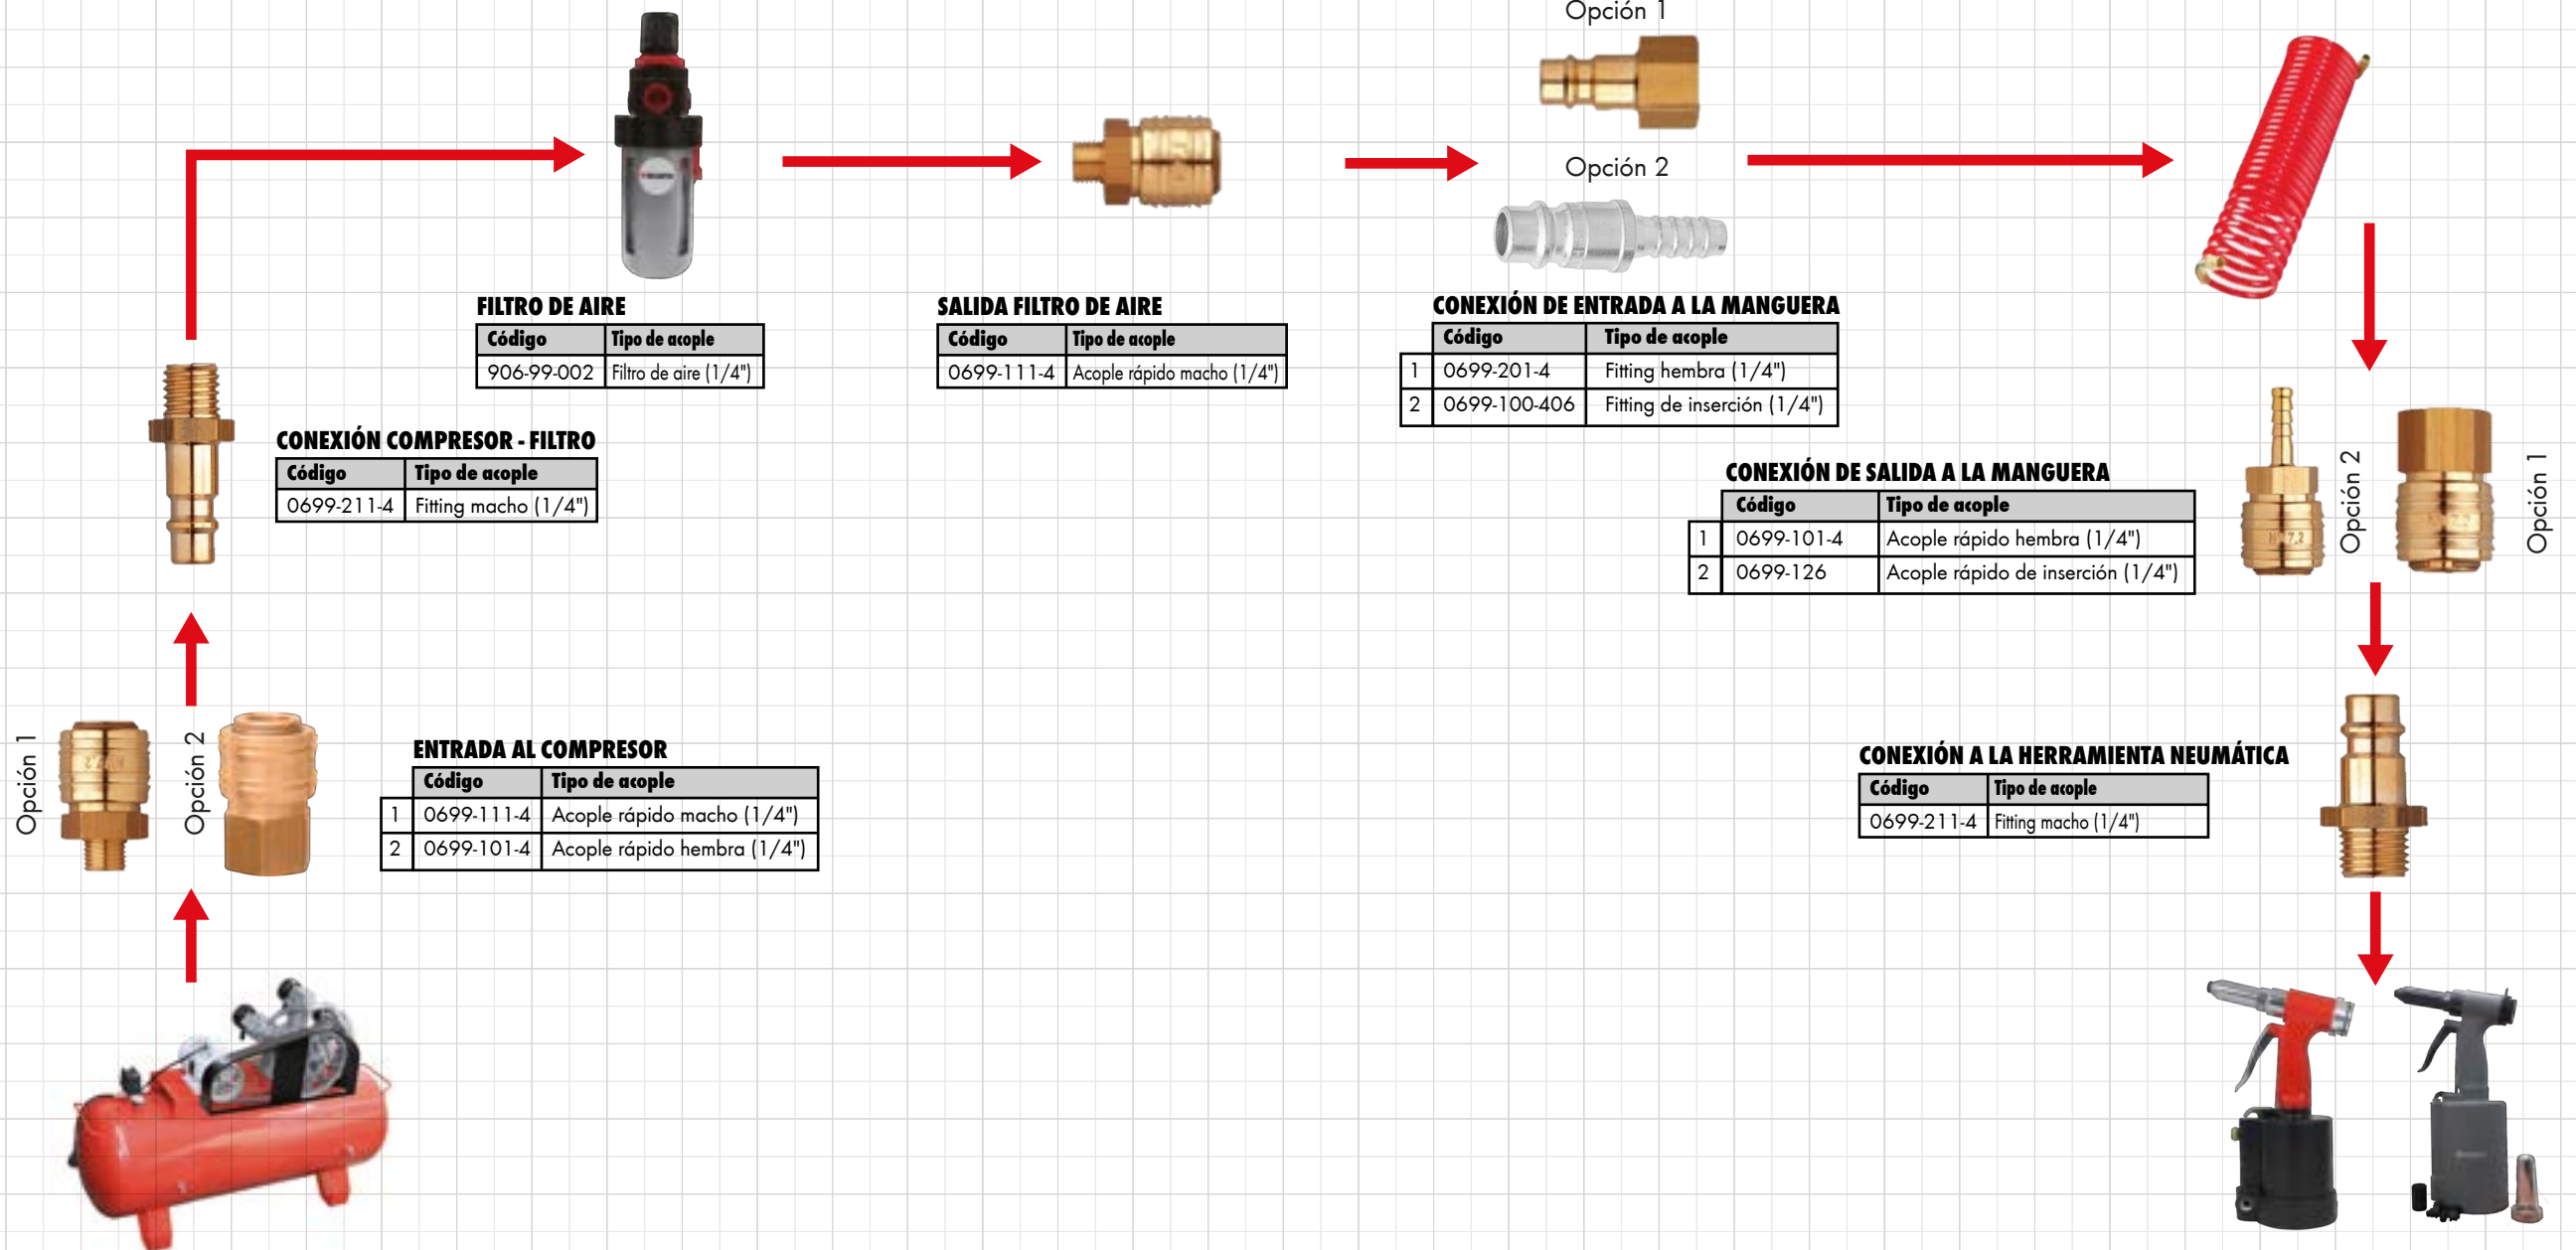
Opción 1

Opción 2

FILTRO DE AIRE

| Código | Tipo de acople |
|---|---|
| 906-99-002 | Filtro de aire (1/4") |

SALIDA FILTRO DE AIRE

| Código | Tipo de acople |
|---|---|
| 0699-111-4 | Acople rápido macho (1/4") |

CONEXIÓN DE ENTRADA A LA MANGUERA

| | Código | Tipo de acople |
|---|---|---|
| 1 | 0699-201-4 | Fitting hembra (1/4") |
| 2 | 0699-100-406 | Fitting de inserción (1/4") |

CONEXIÓN COMPRESOR - FILTRO

| Código | Tipo de acople |
|---|---|
| 0699-211-4 | Fitting macho (1/4") |

CONEXIÓN DE SALIDA A LA MANGUERA

| | Código | Tipo de acople |
|---|---|---|
| 1 | 0699-101-4 | Acople rápido hembra (1/4") |
| 2 | 0699-126 | Acople rápido de inserción (1/4") |

Opción 2

Opción 1

Opción 1

Opción 2

ENTRADA AL COMPRESOR

| | Código | Tipo de acople |
|---|---|---|
| 1 | 0699-111-4 | Acople rápido macho (1/4") |
| 2 | 0699-101-4 | Acople rápido hembra (1/4") |

CONEXIÓN A LA HERRAMIENTA NEUMÁTICA

| Código | Tipo de acople |
|---|---|
| 0699-211-4 | Fitting macho (1/4") |